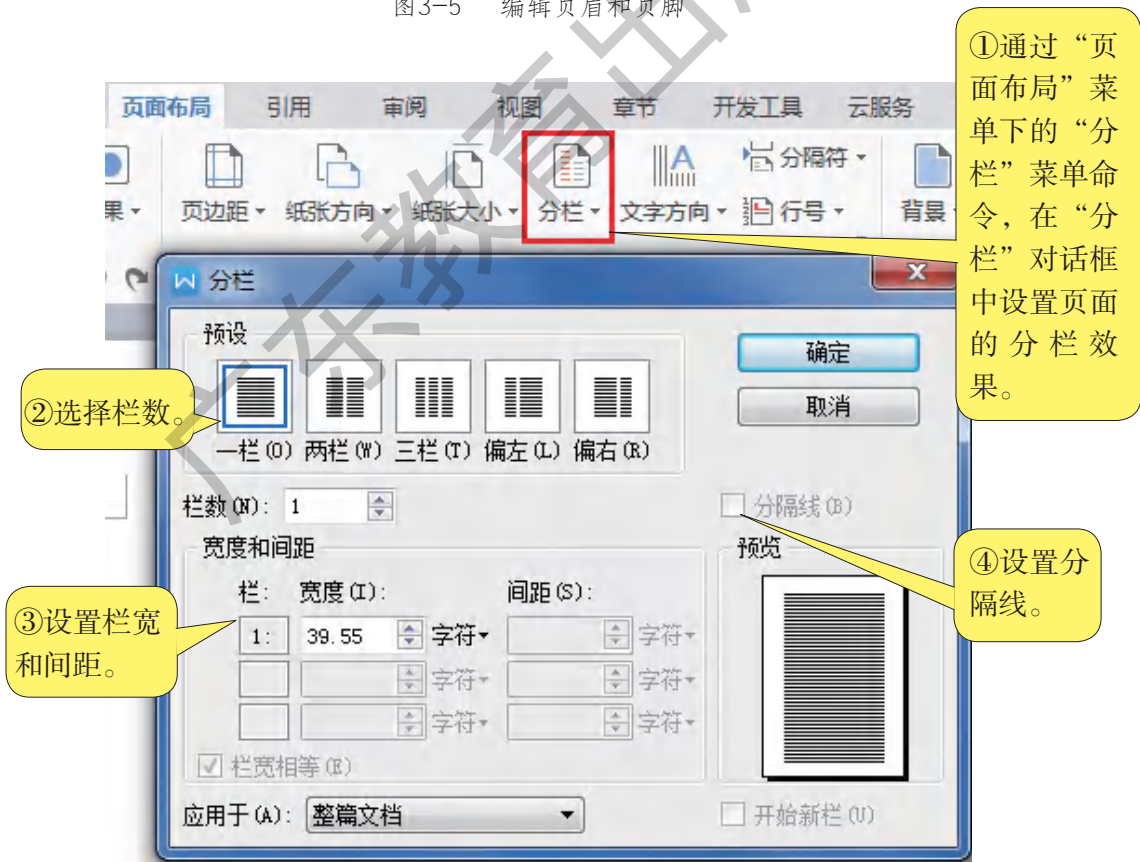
图3-5　编辑页眉和页脚

①通过“页面布局”菜单下的“分栏”菜单命令，在“分栏”对话框中设置页面的分栏效果。

页面布局　引用　审阅　视图　章节　开发工具　云服务

果▾　页边距▾　纸张方向▾　纸张大小▾　分栏▾　文字方向▾　分隔符▾　行号▾　背景

分栏

预设

确定

取消

②选择栏数。

一栏(O)　两栏(W)　三栏(T)　偏左(L)　偏右(R)

栏数(N): 1

分隔线(B)

宽度和间距

预览

④设置分隔线。

栏:　宽度(I):　间距(S):

③设置栏宽和间距。

1:　39.55　字符▾　字符▾

字符▾　字符▾

字符▾　字符▾

栏宽相等(E)

应用于(A): 整篇文档

开始新栏(U)